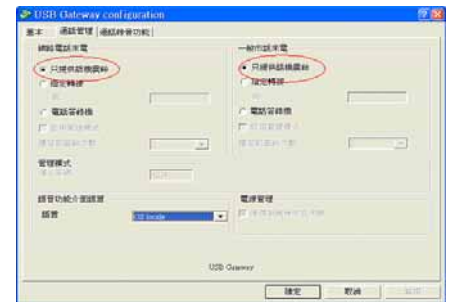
USB Gateway configuration

基本 | 通話管理 | 通話轉接功能

網路電話來電
只提供語音留言
指定轉接
電話答錄機
管理模式

一般市話來電
只提供語音留言
指定轉接
電話答錄機

語音功能介面語言
語言 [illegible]

電源管理

USB Gateway

確定 | 取消 | 套用